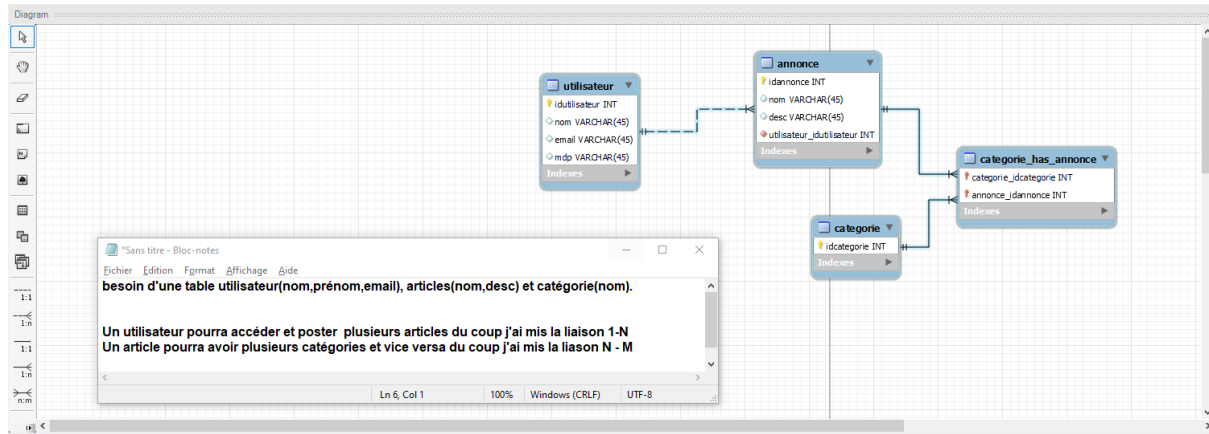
Diagram

1:1
1:n
1:1
1:n
n:m

utilisateur
idutilisateur INT
nom VARCHAR(45)
email VARCHAR(45)
mdp VARCHAR(45)
Indexes

annonce
idannonce INT
nom VARCHAR(45)
desc VARCHAR(45)
utilisateur_idutilisateur INT
Indexes

categorie_has_annonce
categorie_idcategorie INT
annonce_idannonce INT
Indexes

categorie
idcategorie INT
Indexes

*Sans titre - Bloc-notes
Fichier Edition Format Affichage Aide

besoin d'une table utilisateur(nom,prénom,email), articles(nom,desc) et catégorie(nom).

Un utilisateur pourra accéder et poster plusieurs articles du coup j'ai mis la liaison 1-N
Un article pourra avoir plusieurs catégories et vice versa du coup j'ai mis la liason N - M

Ln 6, Col 1 100% Windows (CRLF) UTF-8